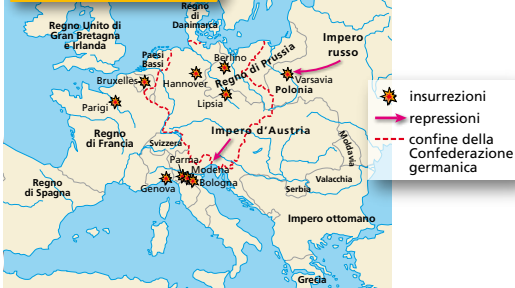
Regno di Danimarca

Regno Unito di Gran Bretagna e Irlanda

Paesi Bassi

Berlino

Impero russo

Bruxelles

Hannover

Regno di Prussia

Varsavia

Polonia

Parigi

Lipsia

insurrezioni

repressioni

confine della Confederazione germanica

Regno di Francia

Impero d'Austria

Svizzera

Moldavia

Parma

Modena

Bologna

Valacchia

Regno di Spagna

Genova

Serbia

Impero ottomano

Grecia